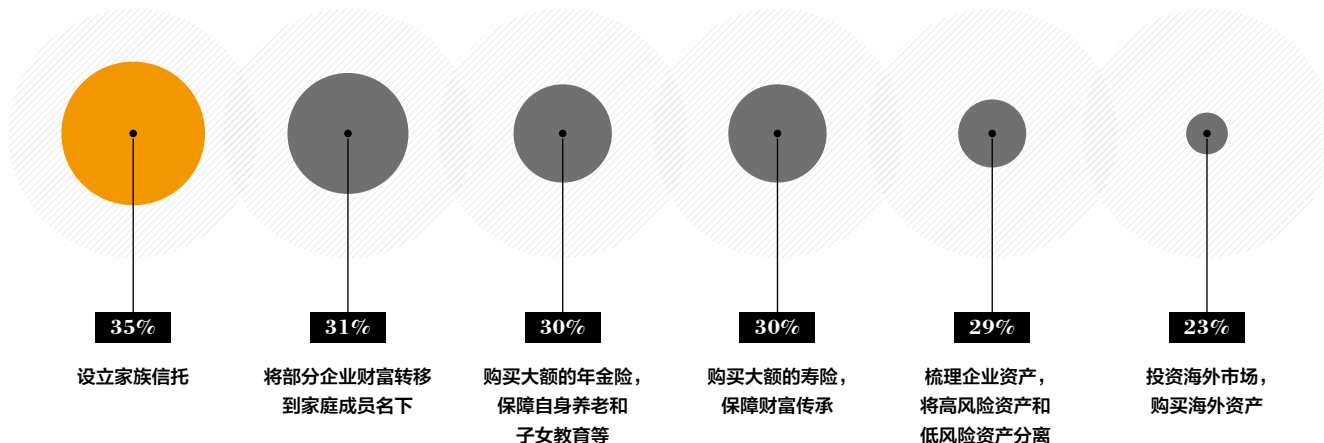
35%

设立家族信托

31%

将部分企业财富转移到家庭成员名下

30%

购买大额的年金险，保障自身养老和子女教育等

30%

购买大额的寿险，保障财富传承

29%

梳理企业资产，将高风险资产和低风险资产分离

23%

投资海外市场，购买海外资产